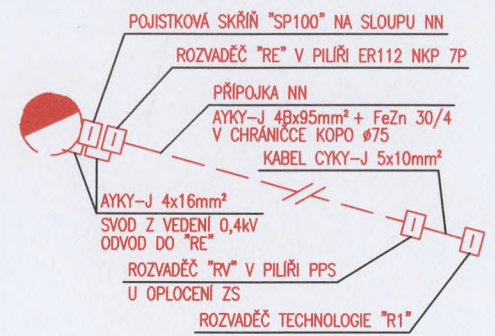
POJISTKOVÁ SKŘÍŇ "SP100" NA SLOUPU NN

ROZVADĚČ "RE" V PILÍŘI ER112 NKP 7P

PŘÍPOJKA NN

AYKY-J 4Bx95mm² + FeZn 30/4
V CHRÁNIČCE KOPO ø75

KABEL CYKY-J 5x10mm²

AYKY-J 4x16mm²

SVOD Z VEDENÍ 0,4kV
ODVOD DO "RE"

ROZVADĚČ "RV" V PILÍŘI PPS

U OPLOCENÍ ZS

ROZVADĚČ TECHNOLOGIE "R1"